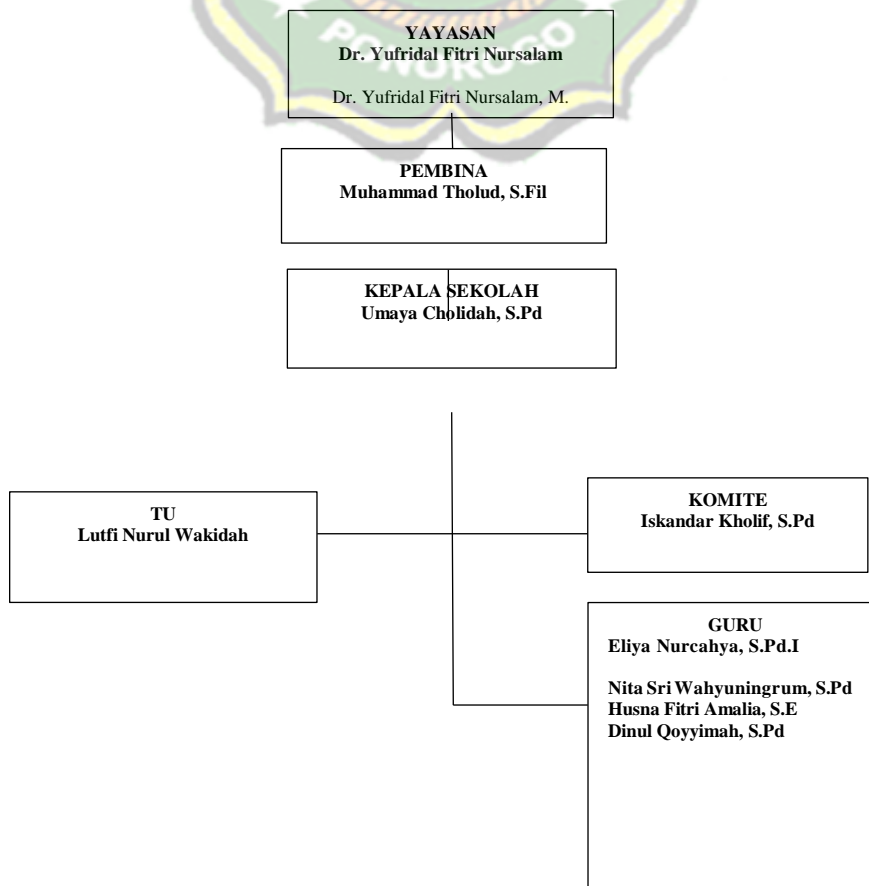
YAYASAN
Dr. Yufridal Fitri Nursalam

Dr. Yufridal Fitri Nursalam, M.

PEMBINA
Muhammad Tholud, S.Fil

KEPALA SEKOLAH
Umaya Cholidah, S.Pd

TU
Lutfi Nurul Wakidah

KOMITE
Iskandar Kholif, S.Pd

GURU
Eliya Nurcahya, S.Pd.I

Nita Sri Wahyuningrum, S.Pd
Husna Fitri Amalia, S.E
Dinul Qoyyimah, S.Pd